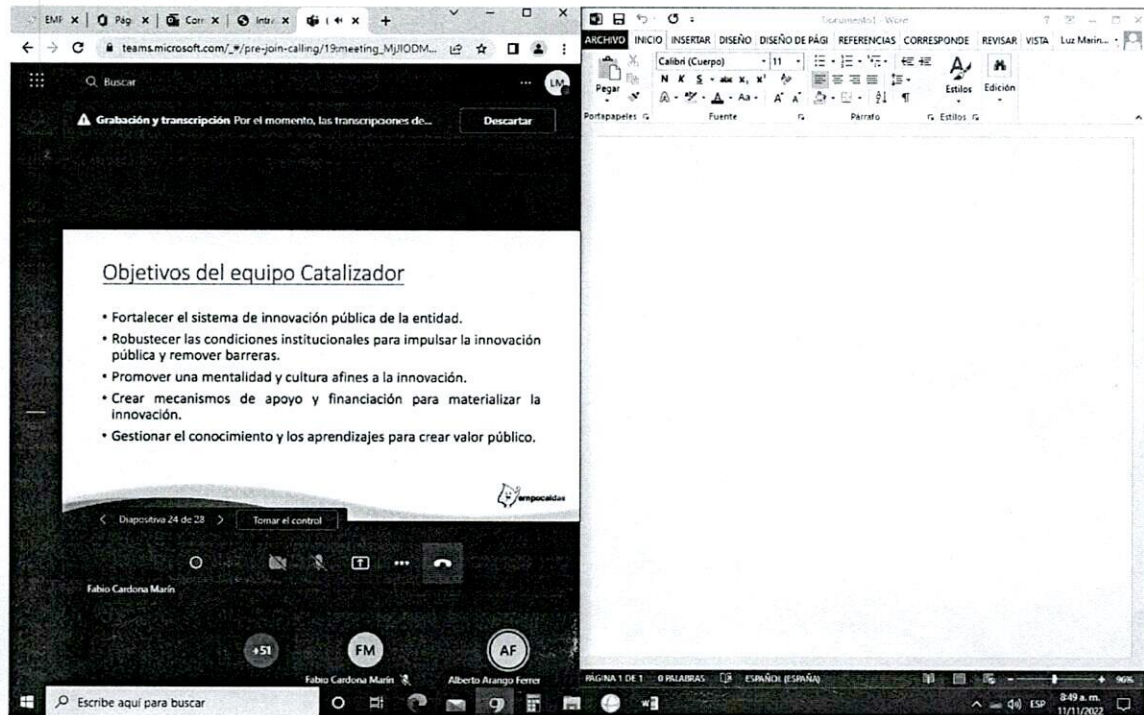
EMF × | Pág × | Corr × | Intr × | ( × +

teams.microsoft.com/_#/pre-join-calling/19:meeting_MjllODM...

Buscar

LM

Grabación y transcripción Por el momento, las transcripciones de...

Descartar

Objetivos del equipo Catalizador

• Fortalecer el sistema de innovación pública de la entidad.
• Robustecer las condiciones institucionales para impulsar la innovación pública y remover barreras.
• Promover una mentalidad y cultura afines a la innovación.
• Crear mecanismos de apoyo y financiación para materializar la innovación.
• Gestionar el conocimiento y los aprendizajes para crear valor público.

empocaldas

Diapositiva 24 de 28

Tomar el control

Fabio Cardona Marín

+51

FM

Fabio Cardona Marín

AF

Alberto Arango Ferrer

Documento1 - Word

ARCHIVO INICIO INSERTAR DISEÑO DISEÑO DE PÁGI REFERENCIAS CORRESPONDE REVISAR VISTA Luz Marin...

Pegar

Calibri (Cuerpo) 11

N K S

Estilos Edición

Portapapeles Fuente Párrafo Estilos

PÁGINA 1 DE 1 0 PALABRAS ESPAÑOL (ESPAÑA)

96%

Escribe aquí para buscar

ESP 8:49 a. m. 11/11/2022